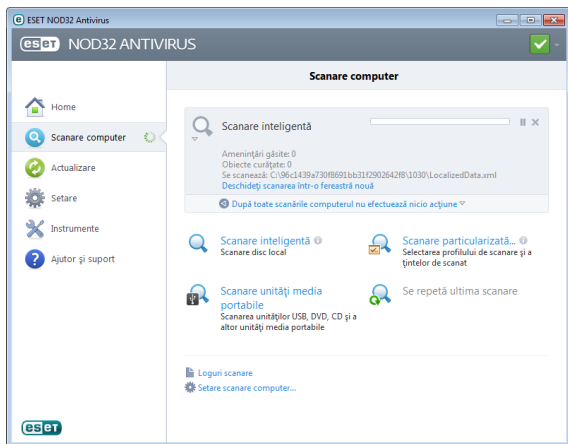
ESET NOD32 Antivirus

eset NOD32 ANTIVIRUS

Home
Scanare computer
Actualizare
Setare
Instrumente
Ajutor şi suport

eset

Scanare computer

Scanare inteligentă

Ameninţări găsite: 0
Obiecte curăţate: 0
Se scanează: C:\96c1439a730f8691bb31f2902642f8\1030\LocalizedData.xml
Deschideţi scanarea într-o fereastră nouă

După toate scanările computerul nu efectuează nicio acţiune

Scanare inteligentă
Scanare disc local

Scanare particularizată...
Selectarea profilului de scanare şi a ţintelor de scanat

Scanare unităţi media portabile
Scanarea unităţilor USB, DVD, CD şi a altor unităţi media portabile

Se repetă ultima scanare

Loguri scanare
Setare scanare computer...